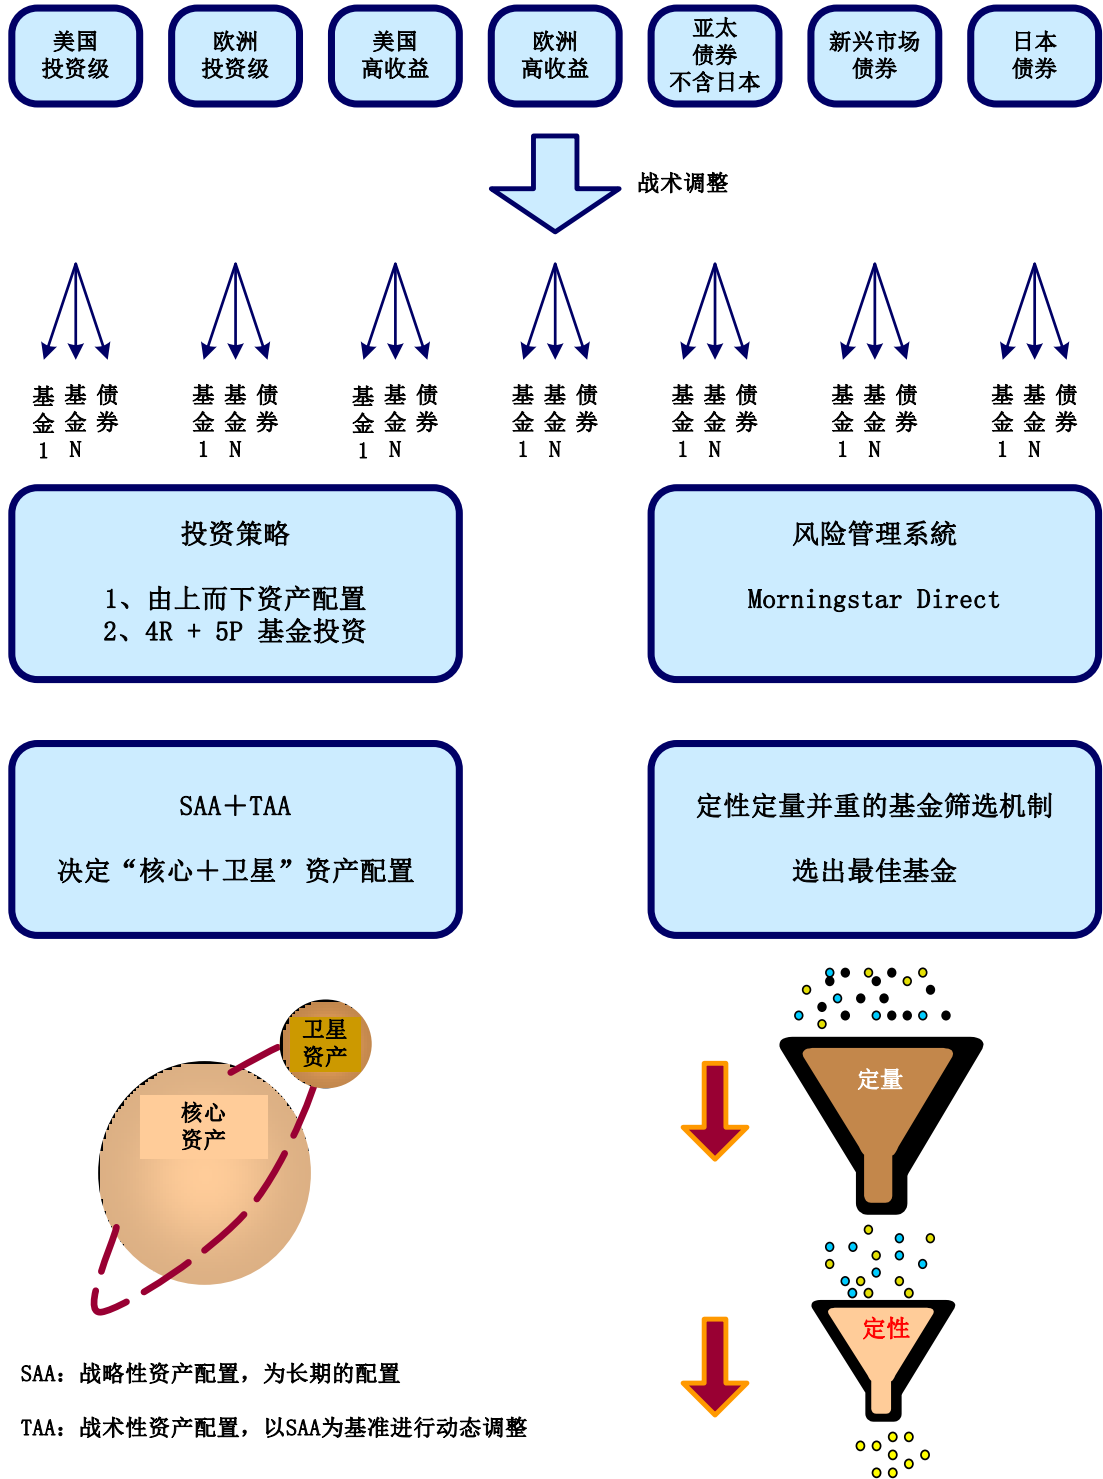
美国投资级

欧洲投资级

美国高收益

欧洲高收益

亚太债券不含日本

新兴市场债券

日本债券

战术调整

基金1 基金N 债券

基金1 基金N 债券

基金1 基金N 债券

基金1 基金N 债券

基金1 基金N 债券

基金1 基金N 债券

基金1 基金N 债券

投资策略

1、由上而下资产配置
2、4R + 5P 基金投资

风险管理系統

Morningstar Direct

SAA＋TAA

决定“核心＋卫星”资产配置

定性定量并重的基金筛选机制

选出最佳基金

卫星资产

核心资产

定量

定性

SAA：战略性资产配置，为长期的配置

TAA：战术性资产配置，以SAA为基准进行动态调整